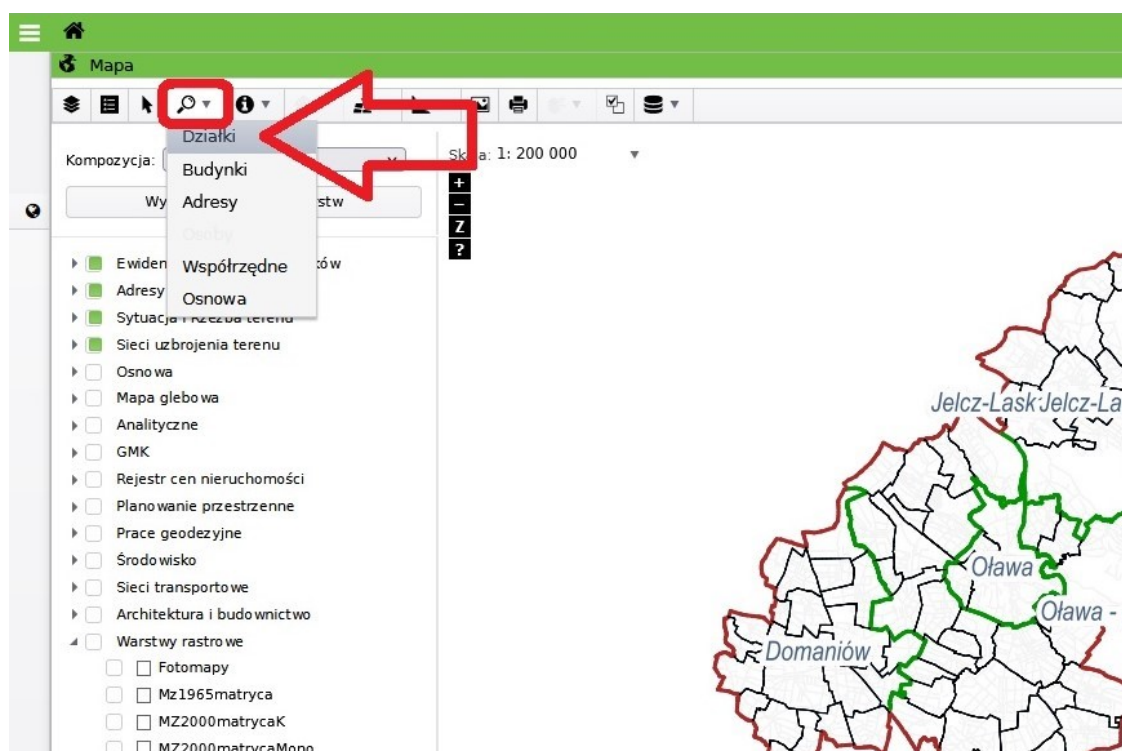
Mapa

Działki
Budynki
Adresy
Osoby
Współrzędne
Osnowa

Kompozycja:
Wy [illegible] stw

Sk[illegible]a: 1: 200 000

+
−
Z
?

Ewiden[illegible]ów
Adresy
Sytuacja i rzeźba terenu
Sieci uzbrojenia terenu
Osnowa
Mapa glebowa
Analityczne
GMK
Rejestr cen nieruchomości
Planowanie przestrzenne
Prace geodezyjne
Środowisko
Sieci transportowe
Architektura i budownictwo
Warstwy rastrowe
Fotomapy
Mz1965matryca
MZ2000matrycaK
MZ2000matrycaMono

Jelcz-Lask Jelcz-La
Oława
Oława -
Domaniów